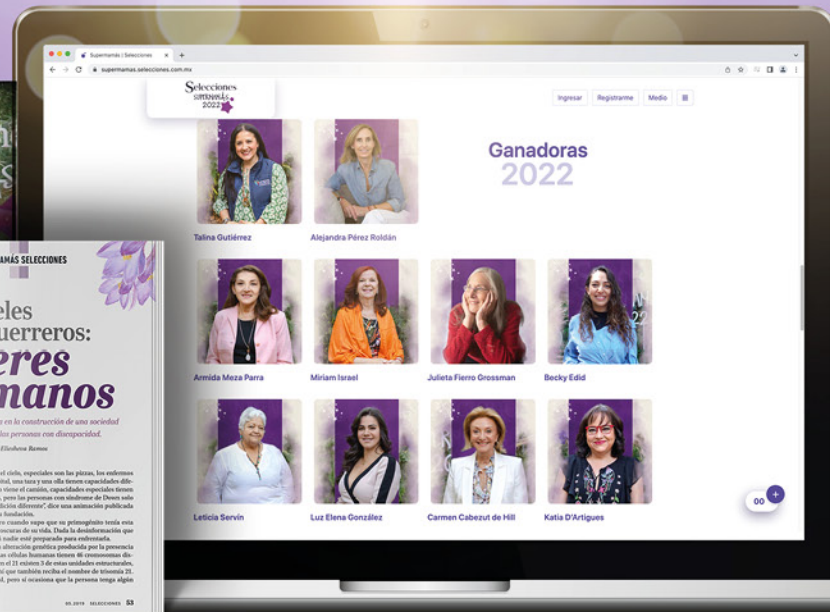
Supermamás | Selecciones

supermamas.selecciones.com.mx

Selecciones SUPERMAMÁS 2022

Ingresar Registrarme Medio

Ganadoras 2022

Talina Gutiérrez

Alejandra Pérez Roldán

Armida Meza Parra

Miriam Israel

Julieta Fierro Grossman

Becky Edid

Leticia Servín

Luz Elena González

Carmen Cabezut de Hill

Katia D'Artigues

00

MAMÁS SELECCIONES

eles uerreros: eres nanos

en la construcción de una sociedad las personas con discapacidad.

Eliesheva Ramos

el cielo, especiales son las pizzas, los enfermos ital, una taza y una olla tienen capacidades dife viene el camión, capacidades especiales tienen , pero las personas con síndrome de Down sólo dición diferente", dice una animación publicada fundación.

r cuando supo que su primogénito tenía esta oscuras de su vida. Dada la desinformación que nadie está preparado para enfrentarla. alteración genética producida por la presencia células humanas tienen 46 cromosomas di el 21 existen 3 de estas unidades estructurales, al que también recibe el nombre de trisomía 21. d, pero si ocasiona que la persona tenga algún

05.2019 SELECCIONES 53